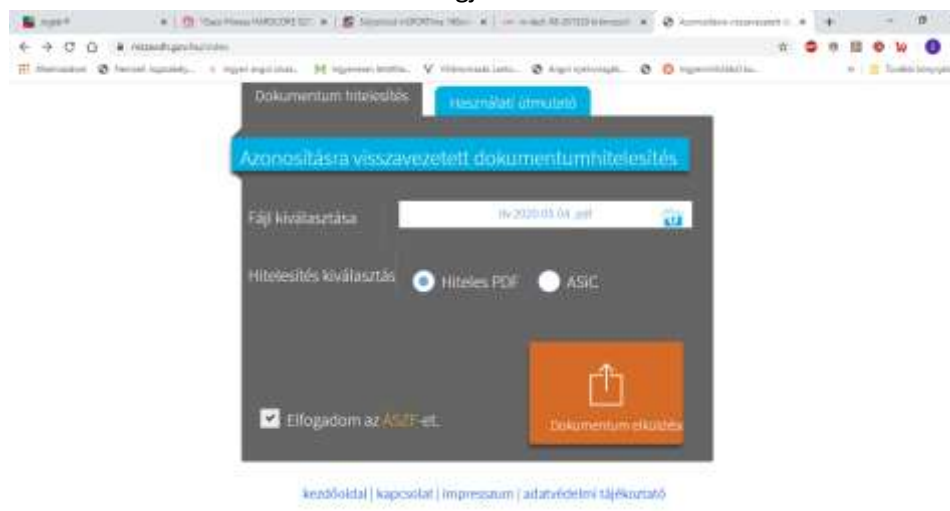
Dokumentum hitelesítés

Használati útmutató

Azonosításra visszavezetett dokumentumhitelesítés

Fájl kiválasztása

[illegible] 2020.03.04 .pdf

Hitelesítés kiválasztás

Hiteles PDF

ASIC

Elfogadom az ÁSZF-et.

Dokumentum elküldése

kezdőoldal | kapcsolat | impresszum | adatvédelmi tájékoztató